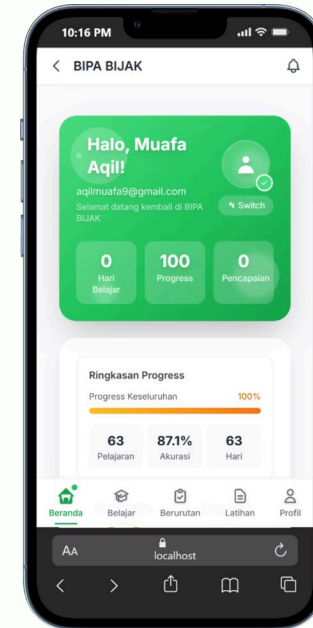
10:16 PM

BIPA BIJAK

Halo, Muafa Aqil!

aqilmuafa9@gmail.com

Selamat datang kembali di BIPA BIJAK

Switch

0
Hari Belajar

100
Progress

0
Pencapaian

Ringkasan Progress

Progress Keseluruhan 100%

63
Pelajaran

87.1%
Akurasi

63
Hari

Beranda
Belajar
Berurutan
Latihan
Profil

AA
localhost